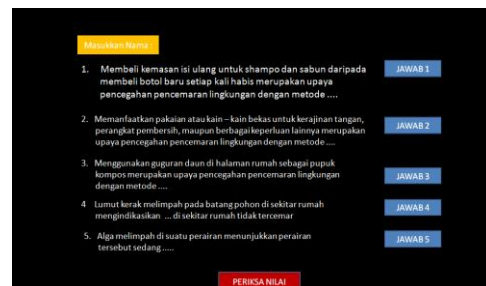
Masukkan Nama :

1. Membeli kemasan isi ulang untuk shampo dan sabun daripada membeli botol baru setiap kali habis merupakan upaya pencegahan pencemaran lingkungan dengan metode ....

JAWAB 1

2. Memanfaatkan pakaian atau kain – kain bekas untuk kerajinan tangan, perangkat pembersih, maupun berbagai keperluan lainnya merupakan upaya pencegahan pencemaran lingkungan dengan metode ....

JAWAB 2

3. Menggunakan guguran daun di halaman rumah sebagai pupuk kompos merupakan upaya pencegahan pencemaran lingkungan dengan metode ....

JAWAB 3

4 Lumut kerak melimpah pada batang pohon di sekitar rumah mengindikasikan ... di sekitar rumah tidak tercemar

JAWAB 4

5. Alga melimpah di suatu perairan menunjukkan perairan tersebut sedang .....

JAWAB 5

PERIKSA NILAI